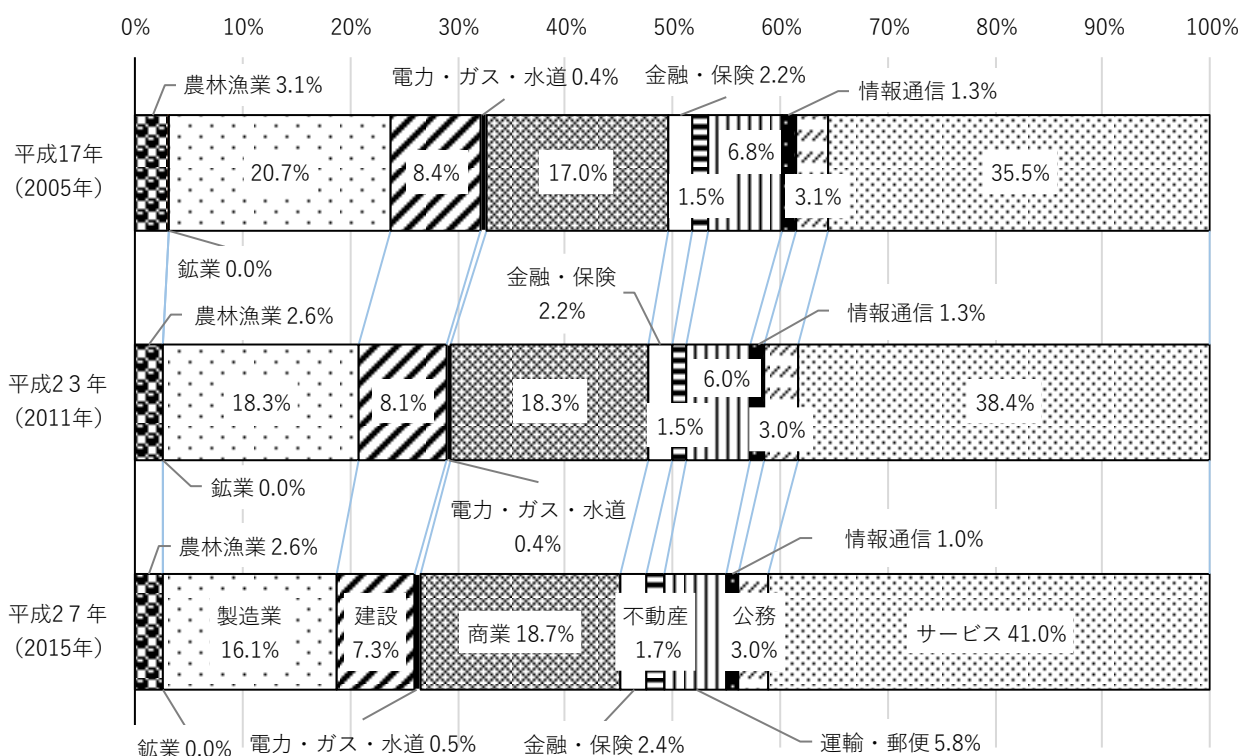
0% 10% 20% 30% 40% 50% 60% 70% 80% 90% 100%

平成17年
(2005年)

農林漁業 3.1%
電力・ガス・水道 0.4%
金融・保険 2.2%
情報通信 1.3%
20.7%
8.4%
17.0%
6.8%
35.5%
1.5%
3.1%
鉱業 0.0%

平成23年
(2011年)

金融・保険
2.2%
農林漁業 2.6%
情報通信 1.3%
18.3%
8.1%
18.3%
6.0%
38.4%
1.5%
3.0%
鉱業 0.0%
電力・ガス・水道
0.4%

平成27年
(2015年)

農林漁業 2.6%
情報通信 1.0%
製造業
16.1%
建設
7.3%
商業 18.7%
不動産
1.7%
公務
3.0%
サービス 41.0%
鉱業 0.0%
電力・ガス・水道 0.5%
金融・保険 2.4%
運輸・郵便 5.8%